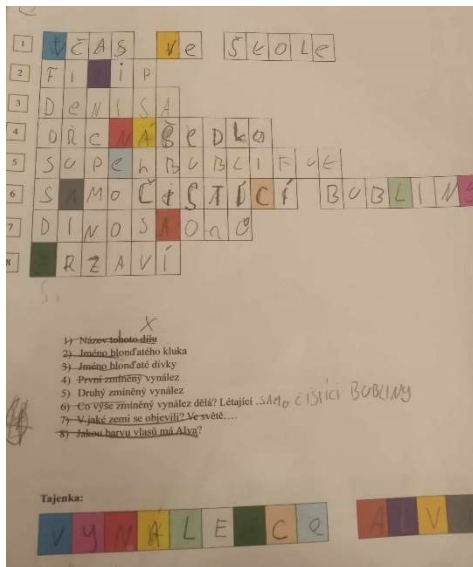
1 ČAS VE ŠKOLE
2 FILIP
3 DENISA
4 DRC NÁBEDKO
5 SUPEHBUBLIFUE
6 SAMOČISTÍCÍ BUBLIN
7 DINOSAONAO
8 RZAVÍ

1) Název tohoto dílu
2) Jméno blonďatého kluka
3) Jméno blonďaté dívky
4) První zmíněný vynález
5) Druhý zmíněný vynález
6) Co výše zmíněný vynález dělá? Létající SAMOČISTÍCÍ BUBLINY
7) V jaké zemi se objevili? Ve světě….
8) Jakou barvu vlasů má Alya?

Tajenka:
VYNÁLEZCE
ALV